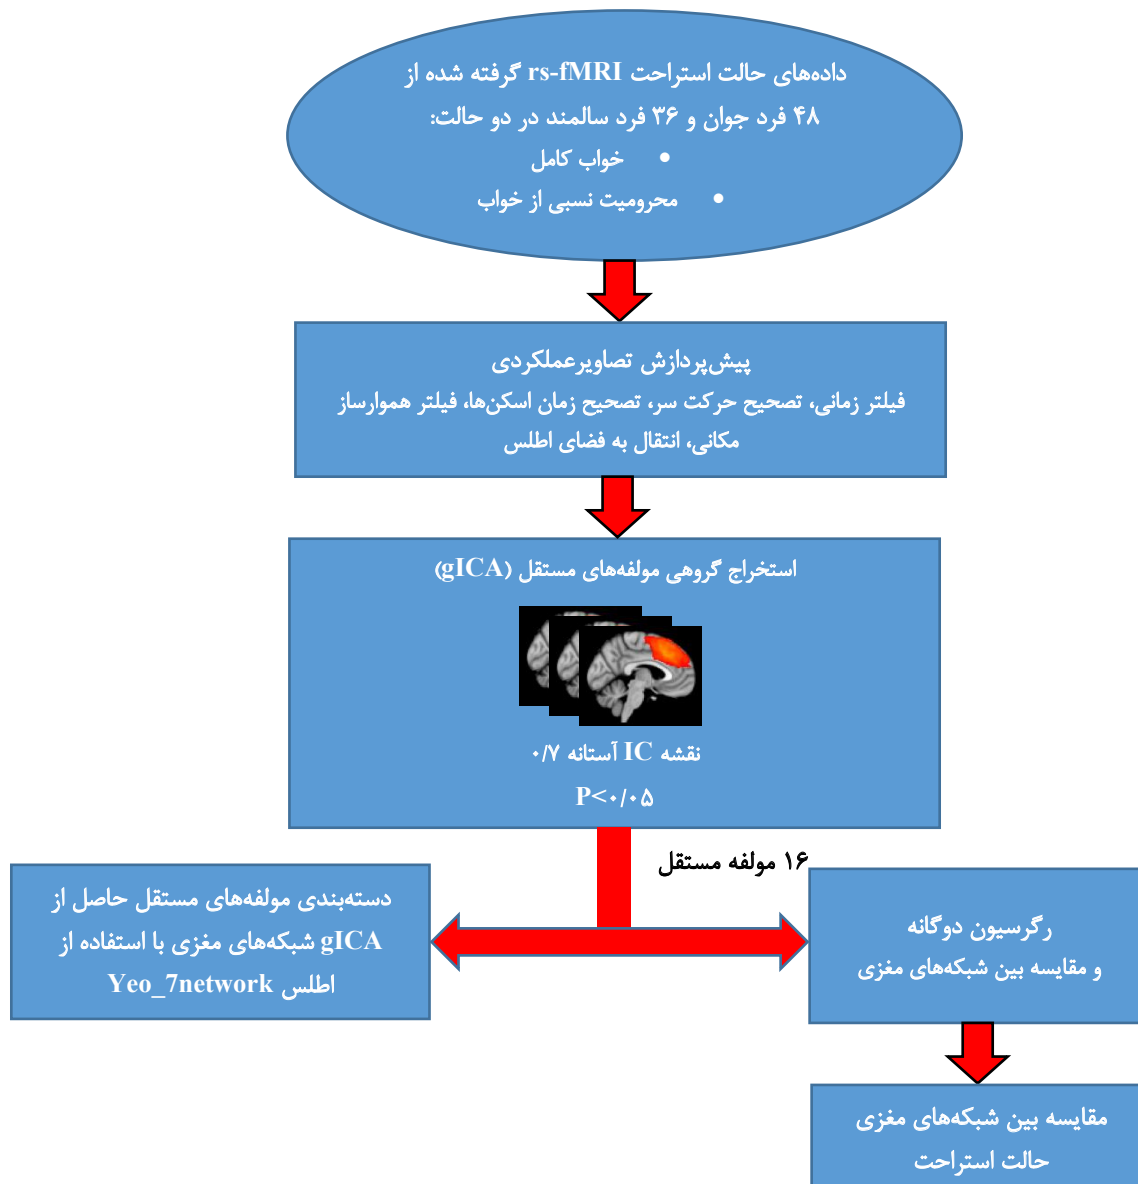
داده‌های حالت استراحت rs-fMRI گرفته شده از ۴۸ فرد جوان و ۳۶ فرد سالمند در دو حالت:
• خواب کامل
• محرومیت نسبی از خواب

پیش‌پردازش تصاویرعملکردی
فیلتر زمانی، تصحیح حرکت سر، تصحیح زمان اسکن‌ها، فیلتر هموارساز مکانی، انتقال به فضای اطلس

استخراج گروهی مولفه‌های مستقل (gICA)
نقشه IC آستانه ۰/۷
P<۰/۰۵

۱۶ مولفه مستقل

دسته‌بندی مولفه‌های مستقل حاصل از gICA شبکه‌های مغزی با استفاده از اطلس Yeo_7network

رگرسیون دوگانه
و مقایسه بین شبکه‌های مغزی

مقایسه بین شبکه‌های مغزی
حالت استراحت